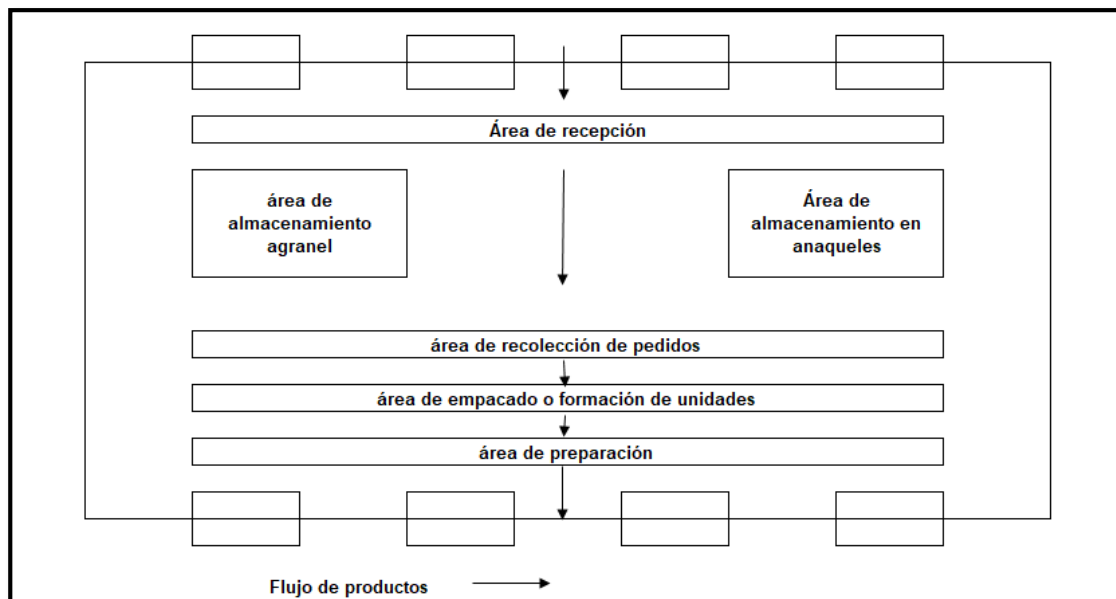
Área de recepción

área de almacenamiento agranel

Área de almacenamiento en anaqueles

área de recolección de pedidos

área de empacado o formación de unidades

área de preparación

Flujo de productos